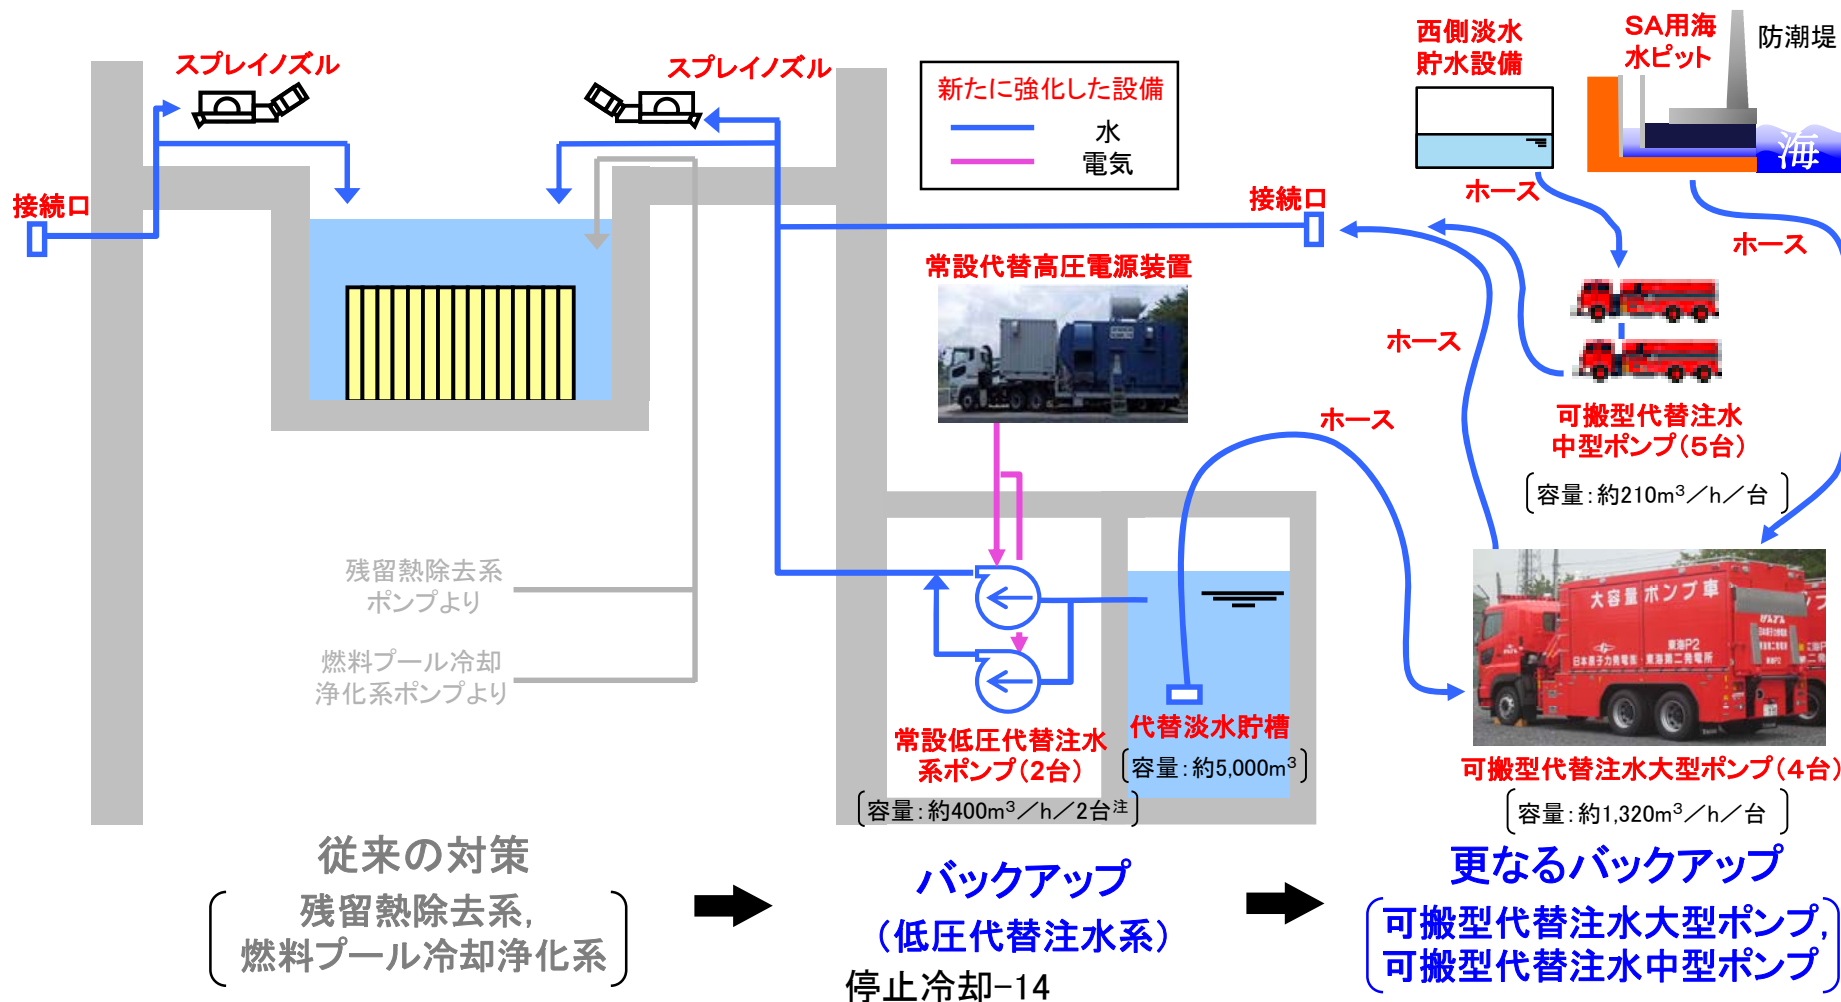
スプレイノズル

スプレイノズル

新たに強化した設備
水
電気

西側淡水貯水設備

SA用海水ピット

防潮堤

海

接続口

接続口

ホース

ホース

常設代替高圧電源装置

ホース

ホース

可搬型代替注水中型ポンプ（5台）
［容量：約210m$^3$／h／台］

残留熱除去系ポンプより

燃料プール冷却浄化系ポンプより

常設低圧代替注水系ポンプ（2台）
［容量：約400m$^3$／h／2台$^{注}$］

代替淡水貯槽
［容量：約5,000m$^3$］

大容量ポンプ車

東海P2

日本原子力発電 東海第二発電所

可搬型代替注水大型ポンプ（4台）
［容量：約1,320m$^3$／h／台］

従来の対策
（残留熱除去系，燃料プール冷却浄化系）

バックアップ
（低圧代替注水系）

更なるバックアップ
（可搬型代替注水大型ポンプ，可搬型代替注水中型ポンプ）

停止冷却-14